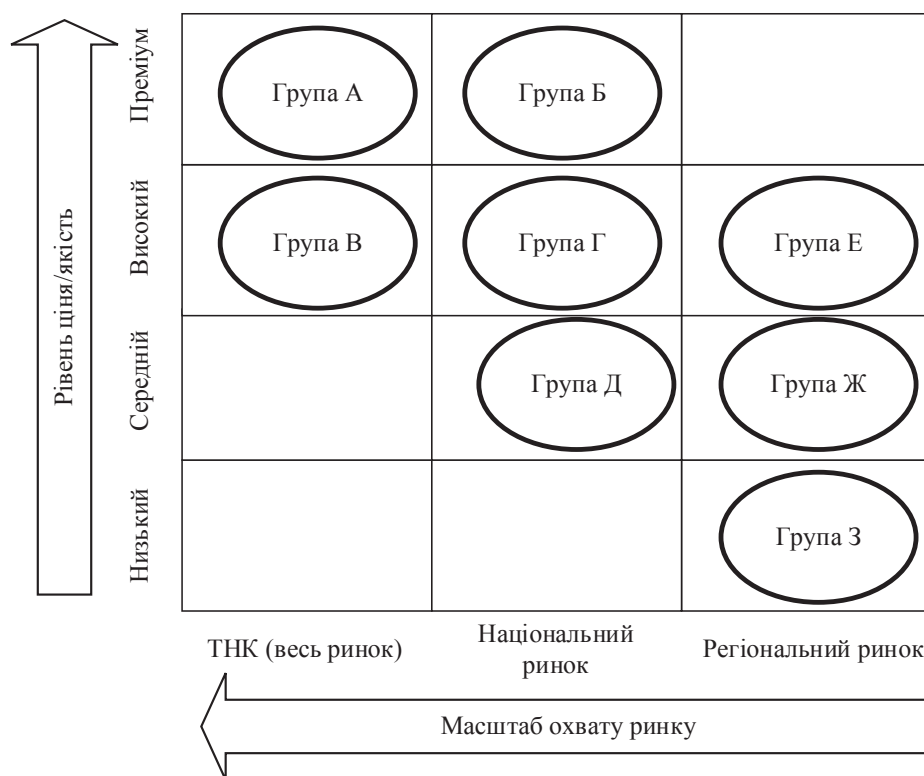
Рівень ціна/якість

| | | | |
|---|---|---|---|
| Преміум | Група А | Група Б | |
| Високий | Група В | Група Г | Група Е |
| Середній | | Група Д | Група Ж |
| Низький | | | Група З |
| | ТНК (весь ринок) | Національний ринок | Регіональний ринок |

Масштаб охвату ринку